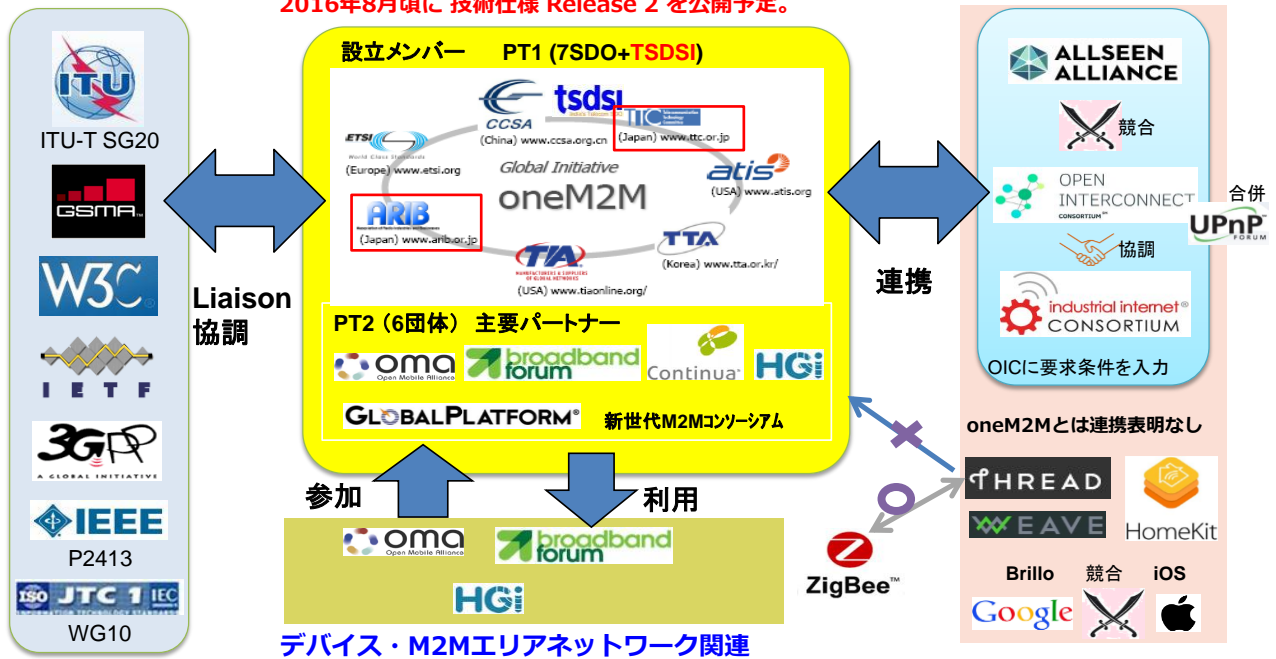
2016年8月頃に 技術仕様 Release 2 を公開予定。

ITU
ITU-T SG20
GSMA
W3C
IETF
3GPP A GLOBAL INITIATIVE
IEEE
P2413
ISO JTC 1 IEC
WG10

Liaison
協調

設立メンバー　PT1 (7SDO+TSDSI)
CCSA (China) www.ccsa.org.cn
tsdsi
TTC (Japan) www.ttc.or.jp
ETSI (Europe) www.etsi.org
Global Initiative
oneM2M
atis (USA) www.atis.org
ARIB (Japan) www.arib.or.jp
TIA (USA) www.tiaonline.org/
TTA (Korea) www.tta.or.kr/

PT2（6団体） 主要パートナー
oma Open Mobile Alliance
broadband forum
Continua
HGi
GLOBALPLATFORM
新世代M2Mコンソーシアム

参加
利用
oma Open Mobile Alliance
broadband forum
HGi
デバイス・M2Mエリアネットワーク関連

連携

ALLSEEN ALLIANCE
競合
OPEN INTERCONNECT CONSORTIUM
合併
UPnP FORUM
協調
industrial internet CONSORTIUM
OICに要求条件を入力

oneM2Mとは連携表明なし
THREAD
WEAVE
HomeKit
ZigBee
Brillo　競合　iOS
Google